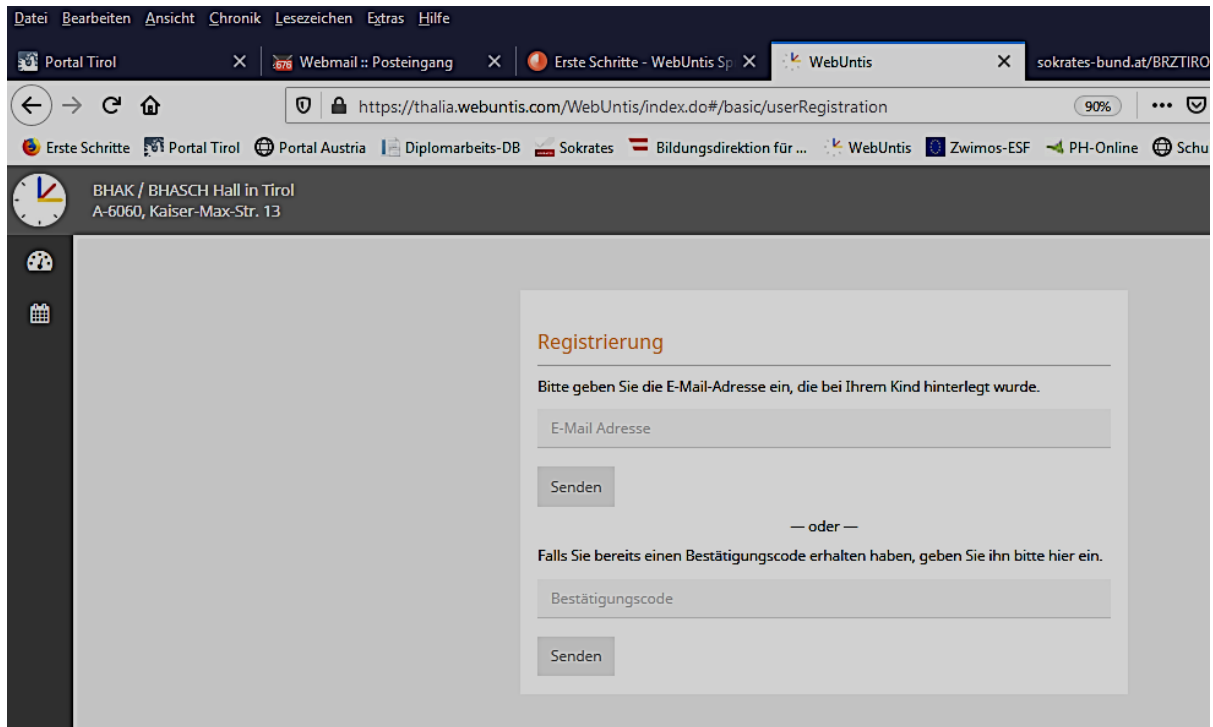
Datei Bearbeiten Ansicht Chronik Lesezeichen Extras Hilfe

Portal Tirol ×
676 Webmail :: Posteingang ×
Erste Schritte - WebUntis Sp ×
WebUntis ×
sokrates-bund.at/BRZTIRO

https://thalia.webuntis.com/WebUntis/index.do#/basic/userRegistration
90%
•••

Erste Schritte
Portal Tirol
Portal Austria
Diplomarbeits-DB
Sokrates
Bildungsdirektion für ...
WebUntis
Zwimos-ESF
PH-Online
Schu

BHAK / BHASCH Hall in Tirol
A-6060, Kaiser-Max-Str. 13

Registrierung

Bitte geben Sie die E-Mail-Adresse ein, die bei Ihrem Kind hinterlegt wurde.

E-Mail Adresse

Senden

— oder —

Falls Sie bereits einen Bestätigungscode erhalten haben, geben Sie ihn bitte hier ein.

Bestätigungscode

Senden